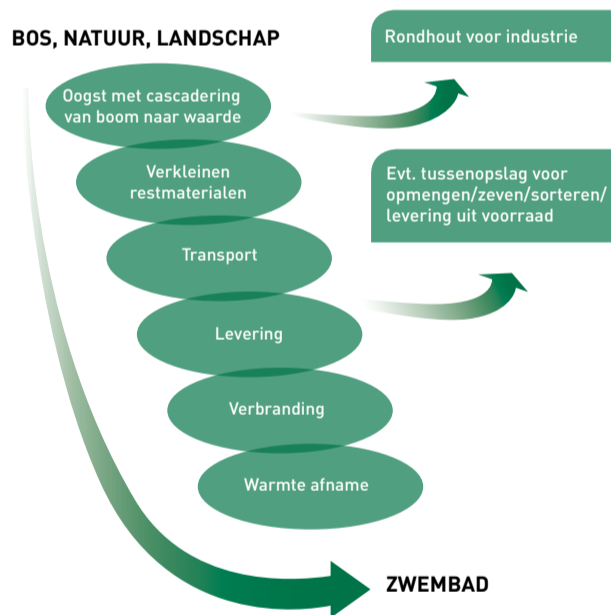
BOS, NATUUR, LANDSCHAP

Rondhout voor industrie

Oogst met cascadering van boom naar waarde

Verkleinen restmaterialen

Evt. tussenopslag voor opmengen/zeven/sorteren/ levering uit voorraad

Transport

Levering

Verbranding

Warmte afname

ZWEMBAD